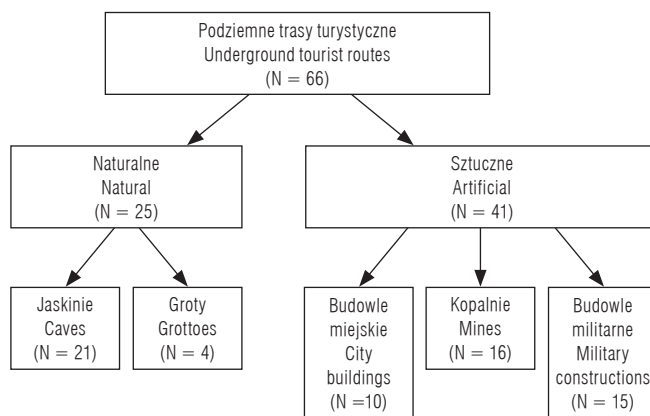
Podziemne trasy turystyczne
Underground tourist routes
(N = 66)

Naturalne
Natural
(N = 25)

Sztuczne
Artificial
(N = 41)

Jaskinie
Caves
(N = 21)

Groty
Grottoes
(N = 4)

Budowle miejskie
City buildings
(N =10)

Kopalnie
Mines
(N = 16)

Budowle militarne
Military constructions
(N = 15)